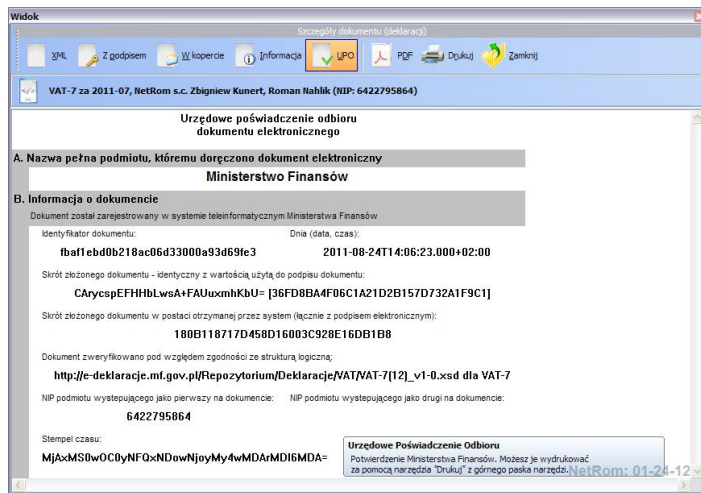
Widok

Szczegóły dokumentu (deklaracji)

XML  Z podpisem  W kopercie  Informacja  UPO  PDF  Drukuj  Zamknij

VAT-7 za 2011-07, NetRom s.c. Zbigniew Kunert, Roman Nahlik (NIP: 6422795864)

Urzędowe poświadczenie odbioru
dokumentu elektronicznego

A. Nazwa pełna podmiotu, któremu doręczono dokument elektroniczny

Ministerstwo Finansów

B. Informacja o dokumencie

Dokument został zarejestrowany w systemie teleinformatycznym Ministerstwa Finansów

Identyfikator dokumentu:
fbaf1ebd0b218ac06d33000a93d69fe3

Dnia (data, czas):
2011-08-24T14:06:23.000+02:00

Skrót złożonego dokumentu - identyczny z wartością użytą do podpisu dokumentu:
CArycspEFHHbLwsA+FAUuxmhKbU= [36FD8BA4F06C1A21D2B157D732A1F9C1]

Skrót złożonego dokumentu w postaci otrzymanej przez system (łącznie z podpisem elektronicznym):
180B118717D458D16003C928E16DB1B8

Dokument zweryfikowano pod względem zgodności ze strukturą logiczną:
http://e-deklaracje.mf.gov.pl/Repozytorium/Deklaracje/VAT/VAT-7(12)_v1-0.xsd dla VAT-7

NIP podmiotu występującego jako pierwszy na dokumencie:
6422795864

NIP podmiotu występującego jako drugi na dokumencie:

Stempel czasu:
MjAxMS0wOC0yNFQxNDowNjoyMy4wMDArMDI6MDA=

Urzędowe Poświadczenie Odbioru
Potwierdzenie Ministerstwa Finansów. Możesz je wydrukować za pomocą narzędzia "Drukuj" z górnego paska narzędzi.

NetRom: 01-24-12